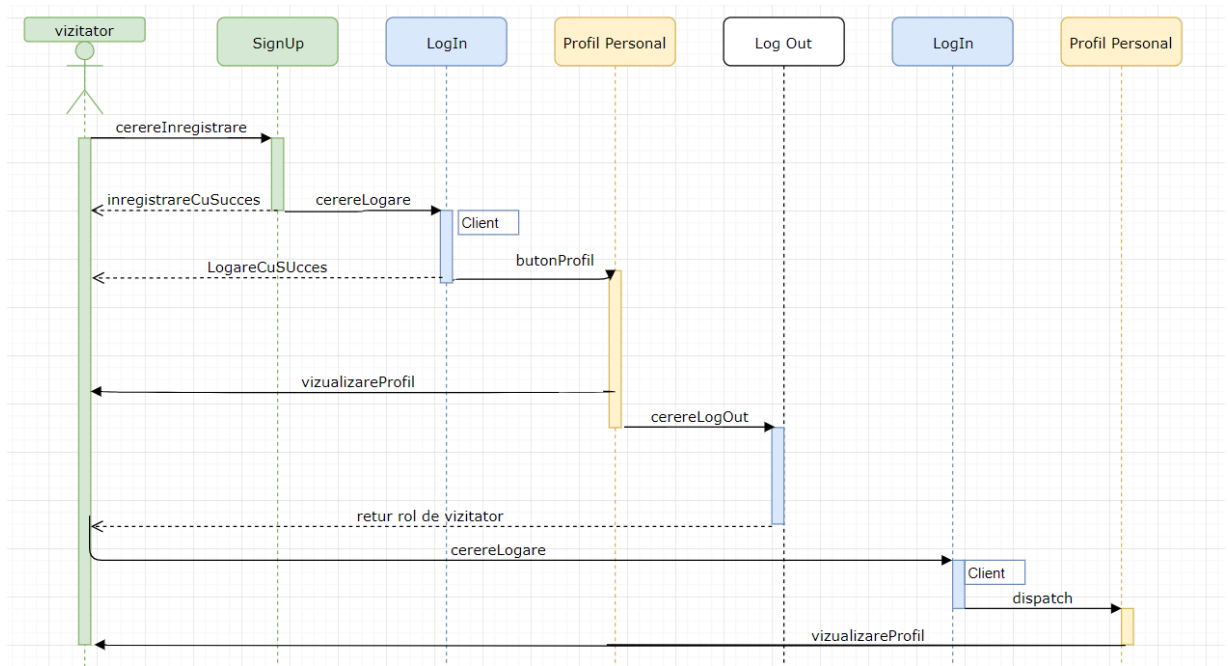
vizitator

SignUp

LogIn

Profil Personal

Log Out

LogIn

Profil Personal

cerereInregistrare

inregistrareCuSucces

cerereLogare

Client

LogareCuSUcces

butonProfil

vizualizareProfil

cerereLogOut

retur rol de vizitator

cerereLogare

Client

dispatch

vizualizareProfil